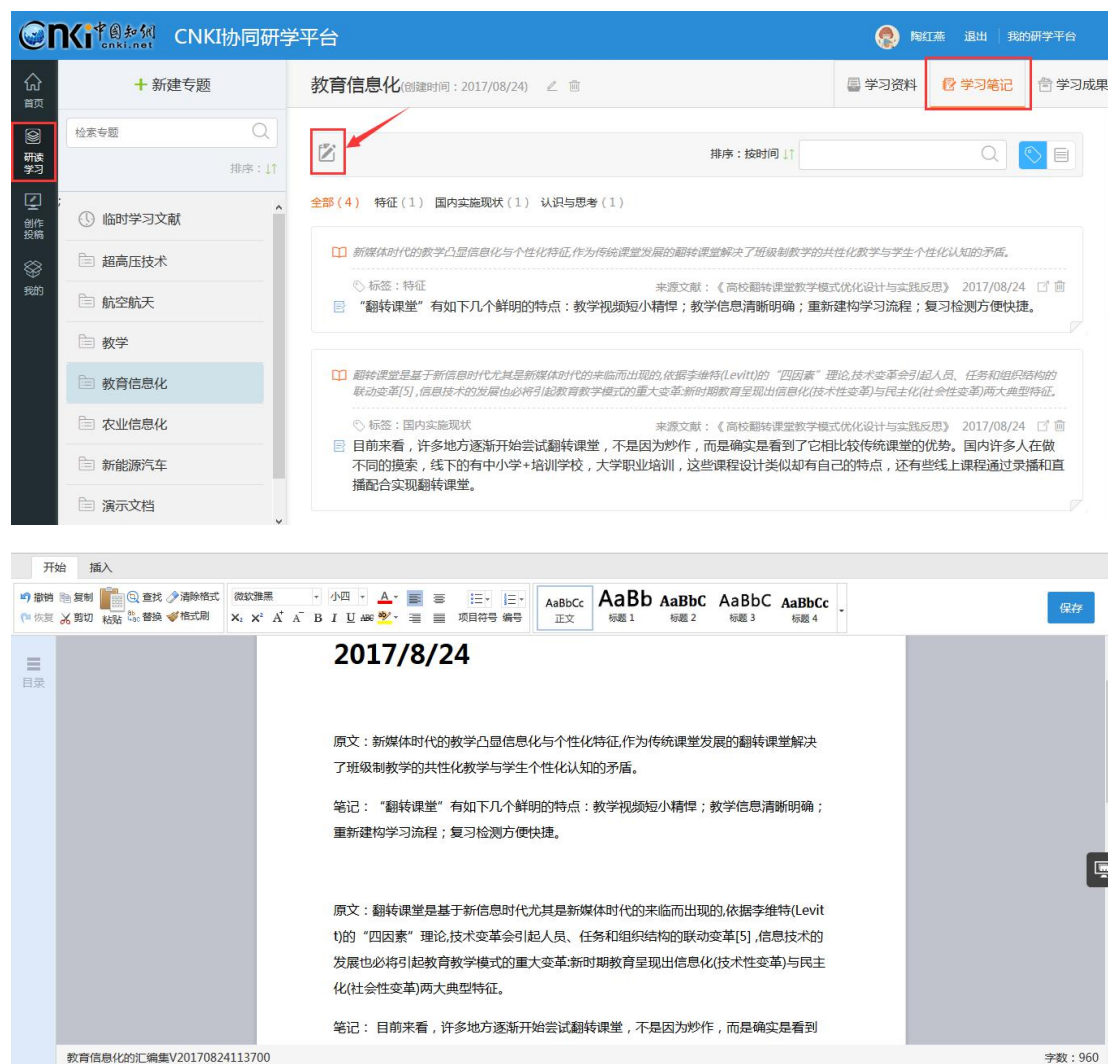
CNKI中国知网 cnki.net CNKI协同研学平台

陶红燕 退出 我的研学平台

首页
研读学习
创作投稿
我的

+ 新建专题

检索专题

排序：

临时学习文献
超高压技术
航空航天
教学
教育信息化
农业信息化
新能源汽车
演示文档

教育信息化(创建时间：2017/08/24)

学习资料 学习笔记 学习成果

排序：按时间

全部（4） 特征（1） 国内实施现状（1） 认识与思考（1）

新媒体时代的教学凸显信息化与个性化特征,作为传统课堂发展的翻转课堂解决了班级制教学的共性化教学与学生个性化认知的矛盾。

标签：特征 来源文献：《高校翻转课堂教学模式优化设计与实践反思》 2017/08/24

“翻转课堂”有如下几个鲜明的特点：教学视频短小精悍；教学信息清晰明确；重新建构学习流程；复习检测方便快捷。

翻转课堂是基于新信息时代尤其是新媒体时代的来临而出现的,依据李维特(Levitt)的“四因素”理论,技术变革会引起人员、任务和组织结构的联动变革[5],信息技术的发展也必将引起教育教学模式的重大变革:新时期教育呈现出信息化(技术性变革)与民主化(社会性变革)两大典型特征。

标签：国内实施现状 来源文献：《高校翻转课堂教学模式优化设计与实践反思》 2017/08/24

目前来看，许多地方逐渐开始尝试翻转课堂，不是因为炒作，而是确实是看到了它相比较传统课堂的优势。国内许多人在做不同的摸索，线下的有中小学+培训学校，大学职业培训，这些课程设计类似却有自己的特点，还有些线上课程通过录播和直播配合实现翻转课堂。

开始 插入

撤销 复制 查找 清除格式 恢复 剪切 粘贴 替换 格式刷 微软雅黑 小四 项目符号 编号 AaBbCc 正文 AaBb 标题 1 AaBbC 标题 2 AaBbC 标题 3 AaBbCc 标题 4 保存

目录

2017/8/24

原文：新媒体时代的教学凸显信息化与个性化特征,作为传统课堂发展的翻转课堂解决了班级制教学的共性化教学与学生个性化认知的矛盾。

笔记：“翻转课堂”有如下几个鲜明的特点：教学视频短小精悍；教学信息清晰明确；重新建构学习流程；复习检测方便快捷。

原文：翻转课堂是基于新信息时代尤其是新媒体时代的来临而出现的,依据李维特(Levitt)的“四因素”理论,技术变革会引起人员、任务和组织结构的联动变革[5] ,信息技术的发展也必将引起教育教学模式的重大变革:新时期教育呈现出信息化(技术性变革)与民主化(社会性变革)两大典型特征。

笔记：目前来看，许多地方逐渐开始尝试翻转课堂，不是因为炒作，而是确实是看到

教育信息化的汇编集V20170824113700

字数：960